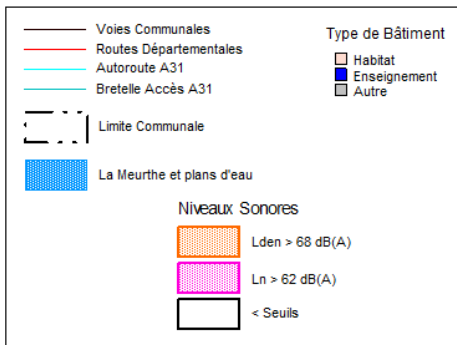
Voies Communales
Routes Départementales
Autoroute A31
Bretelle Accès A31

Type de Bâtiment
Habitat
Enseignement
Autre

Limite Communale

La Meurthe et plans d'eau

Niveaux Sonores
Lden > 68 dB(A)
Ln > 62 dB(A)
< Seuils